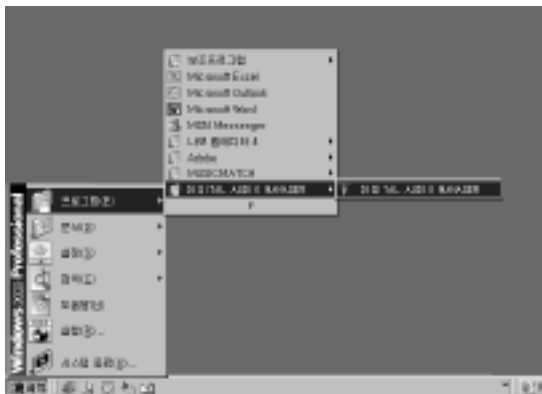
보조프로그램
Microsoft Excel
Microsoft Outlook
Microsoft Word
MSN Messenger
LAN 플래티넘 4
Adobe
MUSICMATCH
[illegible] MANAGER
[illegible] MANAGER

프로그램(P)
문서(D)
설정(S)
검색(C)
도움말(H)
실행(R)...
시스템 종료(U)...

Windows 2000 Professional

시작